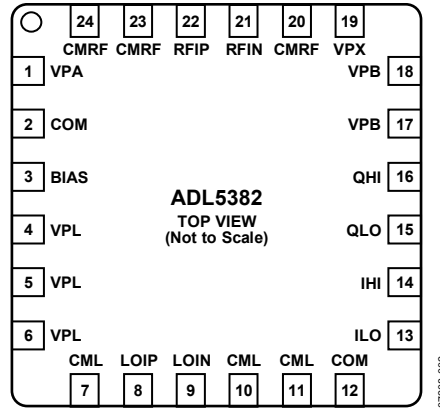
24 CMRF
23 CMRF
22 RFIP
21 RFIN
20 CMRF
19 VPX

1 VPA
2 COM
3 BIAS
4 VPL
5 VPL
6 VPL

ADL5382
TOP VIEW
(Not to Scale)

VPB 18
VPB 17
QHI 16
QLO 15
IHI 14
ILO 13

CML 7
LOIP 8
LOIN 9
CML 10
CML 11
COM 12

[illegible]